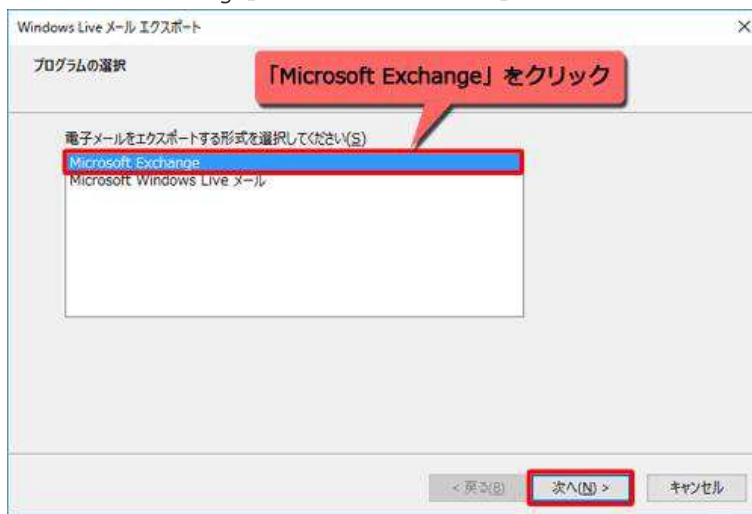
Windows Live メール エクスポート

×

プログラムの選択

「Microsoft Exchange」をクリック

電子メールをエクスポートする形式を選択してください(S)

Microsoft Exchange

Microsoft Windows Live メール

< 戻る(B)

次へ(N) >

キャンセル